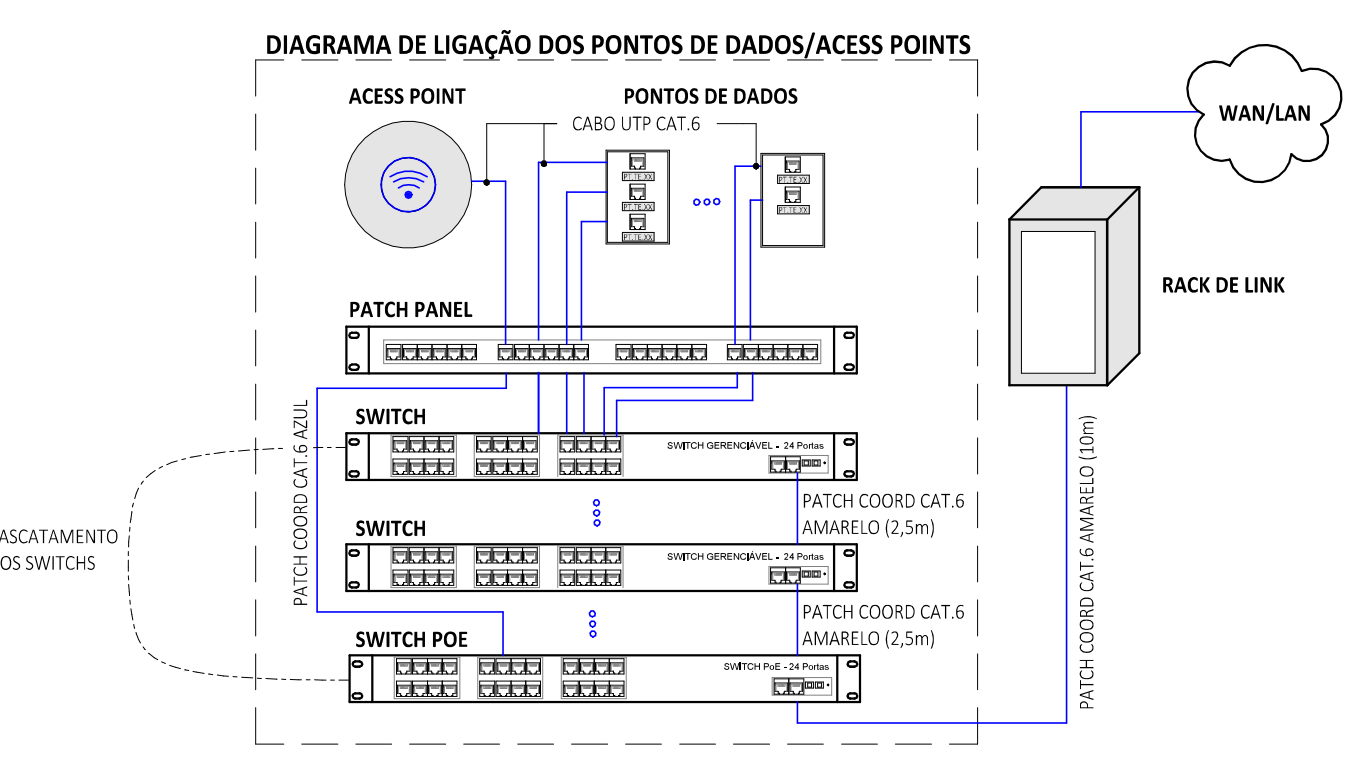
DIAGRAMA DE LIGAÇÃO DOS PONTOS DE DADOS/ACESS POINTS

ACESS POINT

PONTOS DE DADOS

CABO UTP CAT.6

PT.TE.XX
PT.TE.XX
PT.TE.XX

PT.TE.XX
PT.TE.XX

WAN/LAN

RACK DE LINK

PATCH PANEL

SWITCH

SWITCH GERENCIÁVEL - 24 Portas

PATCH COORD CAT.6 AZUL

PATCH COORD CAT.6 AMARELO (2,5m)

SWITCH

SWITCH GERENCIÁVEL - 24 Portas

PATCH COORD CAT.6 AMARELO (2,5m)

ASCATAMENTO
OS SWITCHS

SWITCH POE

SWITCH PoE - 24 Portas

PATCH COORD CAT.6 AMARELO (10m)